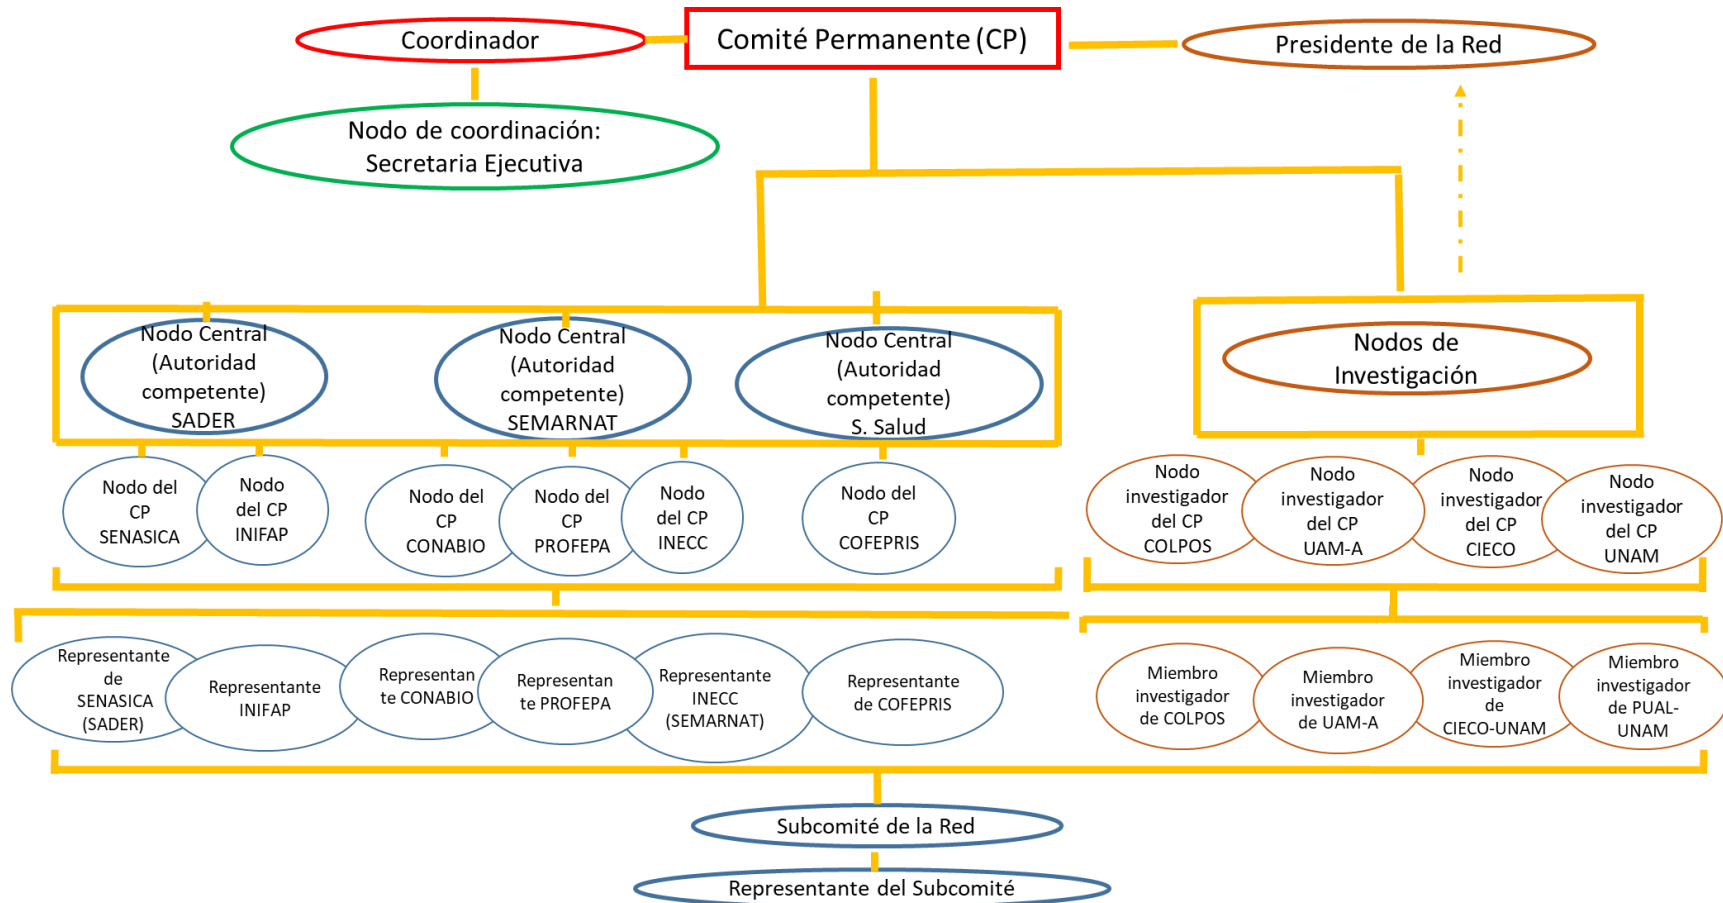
Coordinador

Comité Permanente (CP)

Presidente de la Red

Nodo de coordinación: Secretaria Ejecutiva

Nodo Central (Autoridad competente) SADER

Nodo Central (Autoridad competente) SEMARNAT

Nodo Central (Autoridad competente) S. Salud

Nodos de Investigación

Nodo del CP SENASICA

Nodo del CP INIFAP

Nodo del CP CONABIO

Nodo del CP PROFEPA

Nodo del CP INECC

Nodo del CP COFEPRIS

Nodo investigador del CP COLPOS

Nodo investigador del CP UAM-A

Nodo investigador del CP CIECO

Nodo investigador del CP UNAM

Representante de SENASICA (SADER)

Representante INIFAP

Representante CONABIO

Representante PROFEPA

Representante INECC (SEMARNAT)

Representante de COFEPRIS

Miembro investigador de COLPOS

Miembro investigador de UAM-A

Miembro investigador de CIECO-UNAM

Miembro investigador de PUAL-UNAM

Subcomité de la Red

Representante del Subcomité